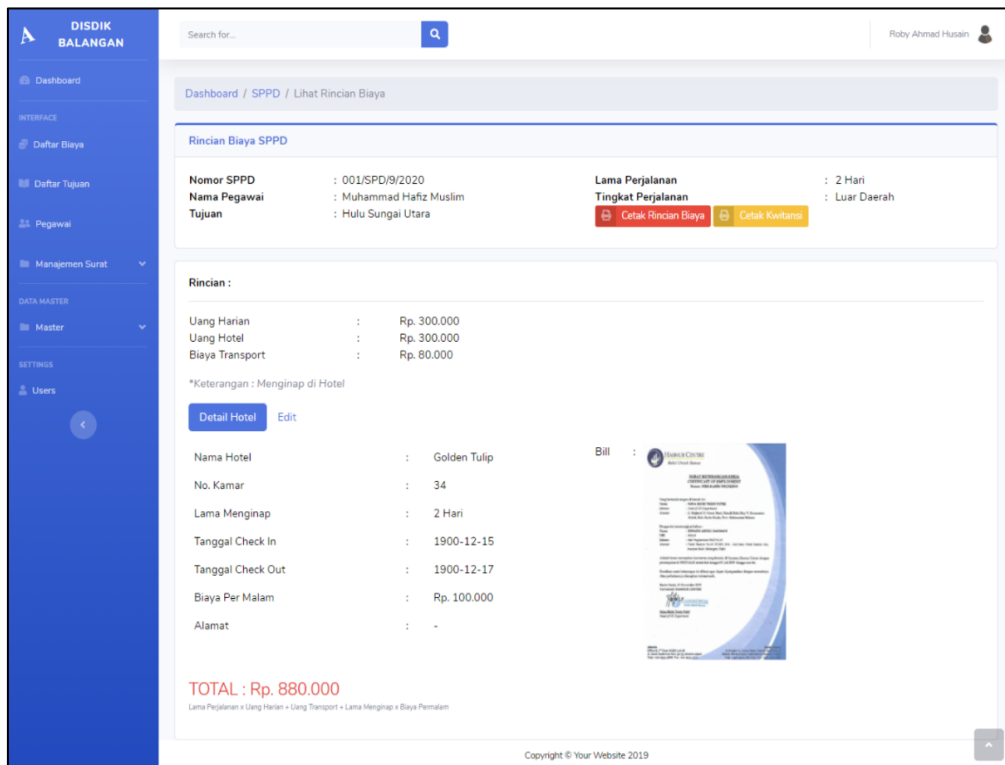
DISDIK BALANGAN

Dashboard

INTERFACE

Daftar Biaya

Daftar Tujuan

Pegawai

Manajemen Surat

DATA MASTER

Master

SETTINGS

Users

Search for...

Roby Ahmad Husain

Dashboard / SPPD / Lihat Rincian Biaya

Rincian Biaya SPPD

| Nomor SPPD | : 001/SPD/9/2020 | Lama Perjalanan | : 2 Hari |
|---|---|---|---|
| Nama Pegawai | : Muhammad Hafiz Muslim | Tingkat Perjalanan | : Luar Daerah |
| Tujuan | : Hulu Sungai Utara | | |

Cetak Rincian Biaya Cetak Kwitansi

Rincian :

| Uang Harian | : | Rp. 300.000 |
|---|---|---|
| Uang Hotel | : | Rp. 300.000 |
| Biaya Transport | : | Rp. 80.000 |

*Keterangan : Menginap di Hotel

Detail Hotel Edit

| Nama Hotel | : | Golden Tulip |
|---|---|---|
| No. Kamar | : | 34 |
| Lama Menginap | : | 2 Hari |
| Tanggal Check In | : | 1900-12-15 |
| Tanggal Check Out | : | 1900-12-17 |
| Biaya Per Malam | : | Rp. 100.000 |
| Alamat | : | - |

Bill :

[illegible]

TOTAL : Rp. 880.000

Lama Perjalanan x Uang Harian + Uang Transport + Lama Menginap x Biaya Permalam

Copyright © Your Website 2019